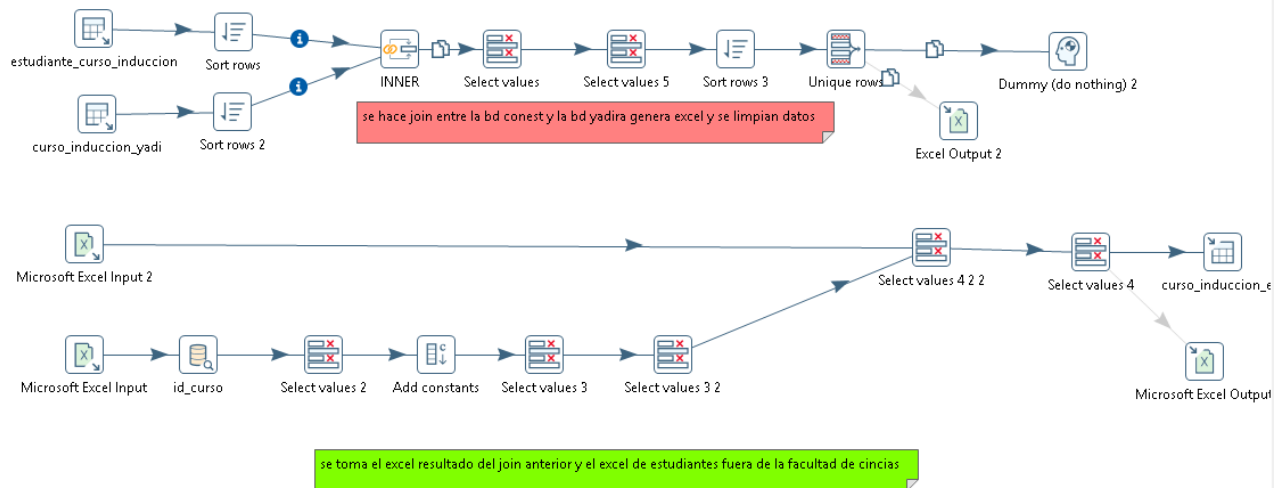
estudiante_curso_induccion

Sort rows

curso_induccion_yadi

Sort rows 2

INNER

Select values

Select values 5

Sort rows 3

Unique rows

Dummy (do nothing) 2

Excel Output 2

se hace join entre la bd conest y la bd yadira genera excel y se limpian datos

Microsoft Excel Input 2

Select values 4 2 2

Select values 4

curso_induccion_e

Microsoft Excel Output

Microsoft Excel Input

id_curso

Select values 2

Add constants

Select values 3

Select values 3 2

se toma el excel resultado del join anterior y el excel de estudiantes fuera de la facultad de cincias